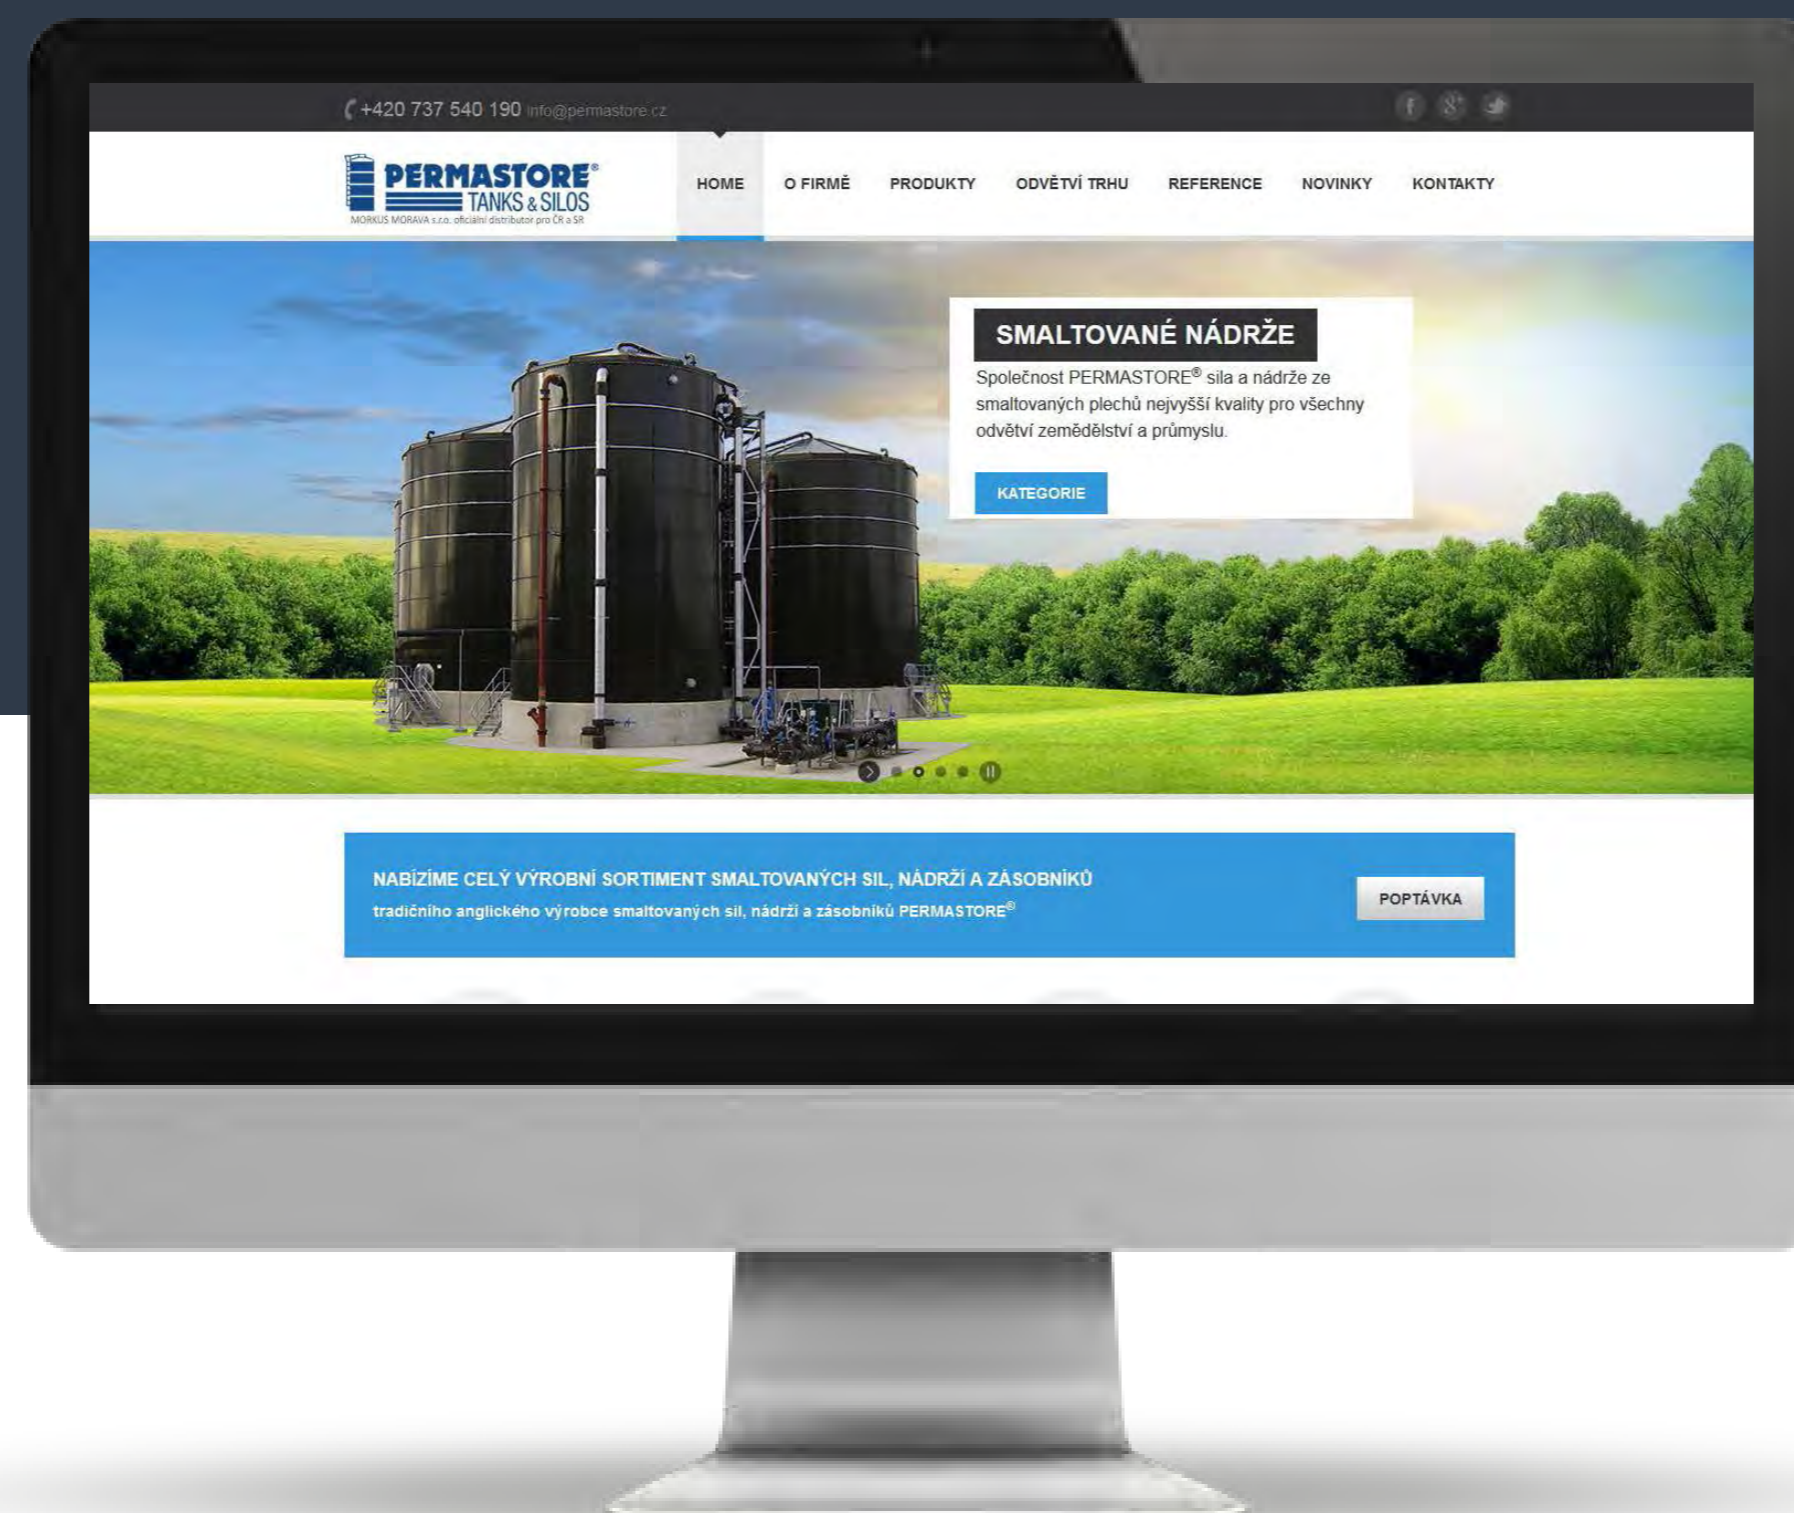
+420 737 540 190 info@permastore.cz

PERMASTORE®
TANKS & SILOS
MORKUS MORAVA s.r.o. oficiální distributor pro ČR a SR

HOME O FIRMĚ PRODUKTY ODVĚTVÍ TRHU REFERENCE NOVINKY KONTAKTY

SMALTOVANÉ NÁDRŽE

Společnost PERMASTORE® sila a nádrže ze smaltovaných plechů nejvyšší kvality pro všechny odvětví zemědělství a průmyslu.

KATEGORIE

NABÍZÍME CELÝ VÝROBNÍ SORTIMENT SMALTOVANÝCH SIL, NÁDRŽÍ A ZÁSOBNÍKŮ
tradičního anglického výrobce smaltovaných sil, nádrží a zásobníků PERMASTORE®

POPTÁVKA